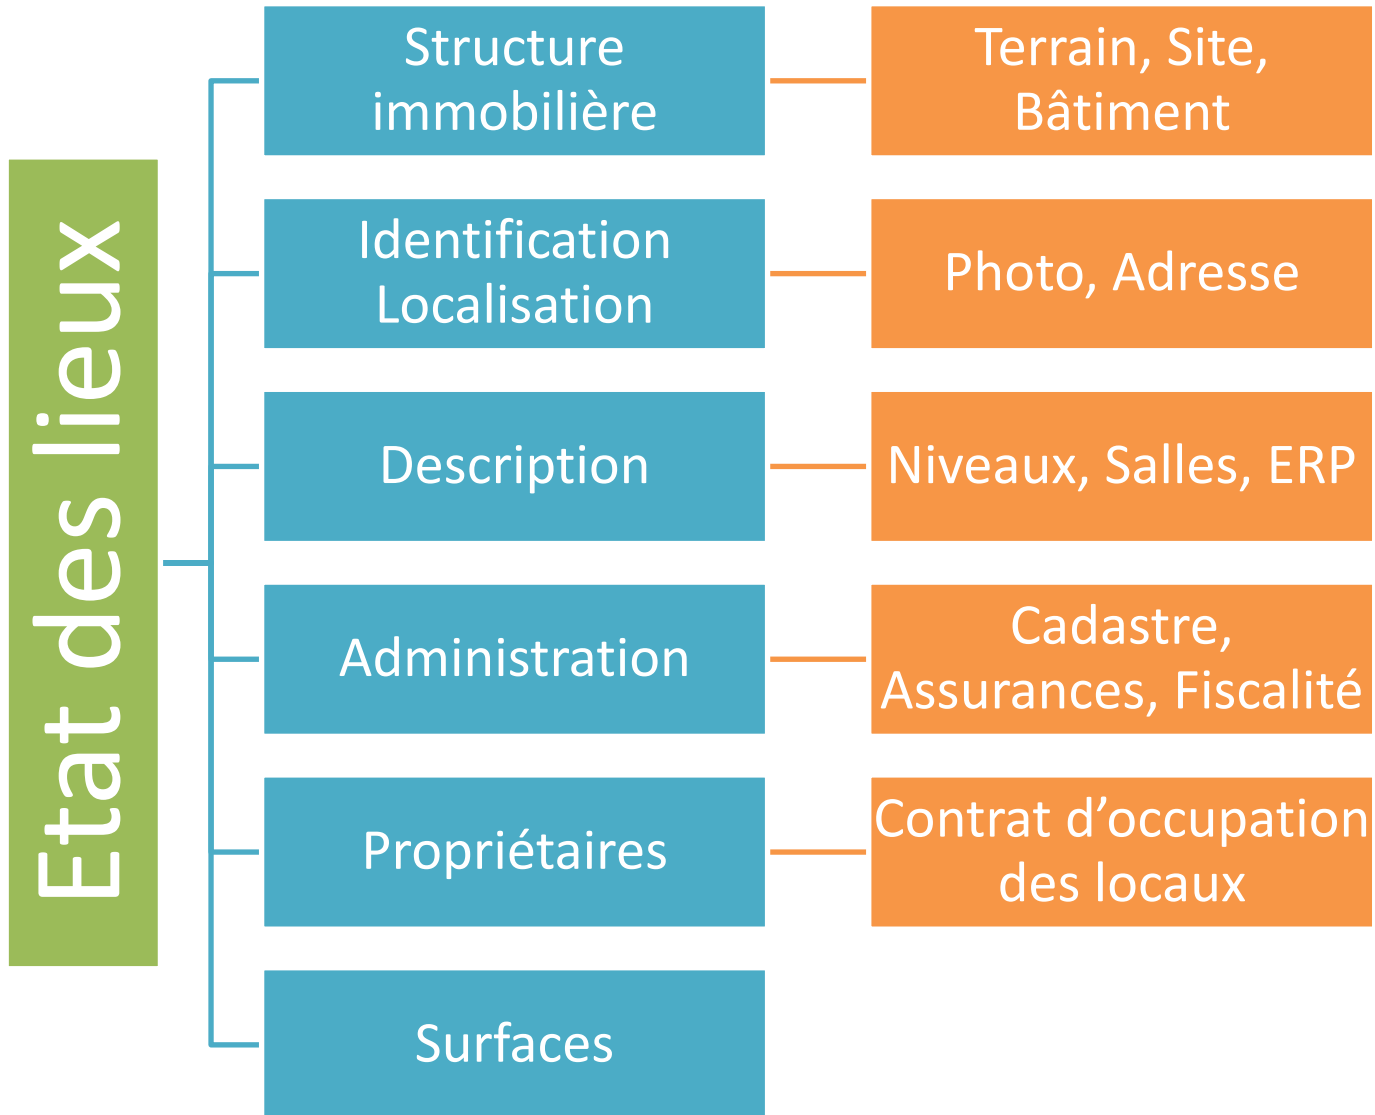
Etat des lieux

Structure immobilière

Terrain, Site, Bâtiment

Identification Localisation

Photo, Adresse

Description

Niveaux, Salles, ERP

Administration

Cadastre, Assurances, Fiscalité

Propriétaires

Contrat d’occupation des locaux

Surfaces